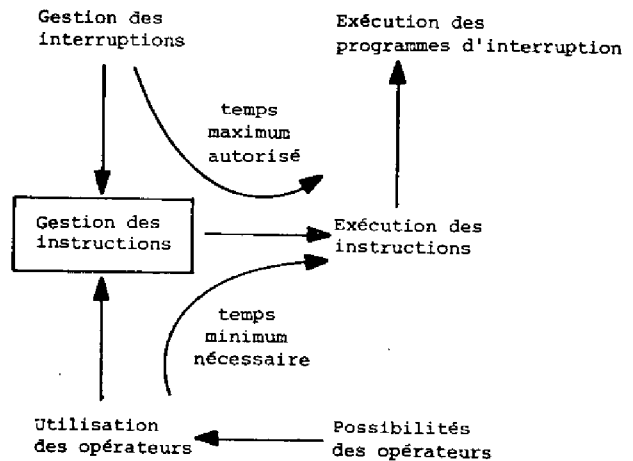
Gestion des interruptions

Exécution des programmes d'interruption

temps maximum autorisé

Gestion des instructions

Exécution des instructions

temps minimum nécessaire

Utilisation des opérateurs

Possibilités des opérateurs